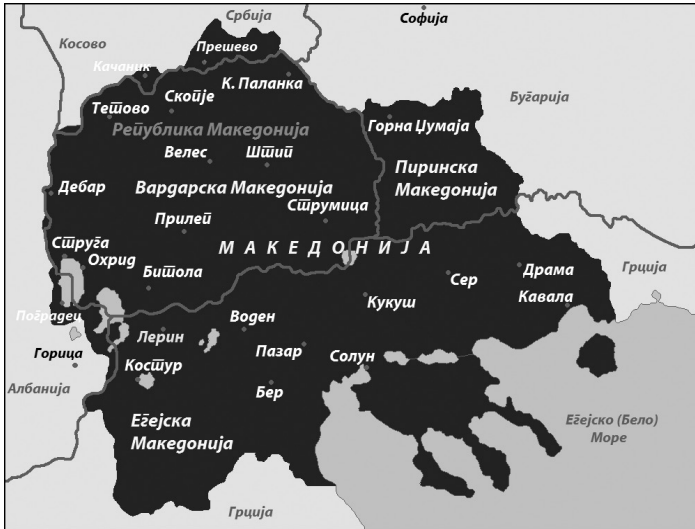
Србија
Софија
Косово
Прешево
Качаник
К. Паланка
Тетово
Скопје
Бугарија
Република Македонија
Горна Џумаја
Велес
Штип
Пиринска Македонија
Дебар
Вардарска Македонија
Струмица
Прилеп
Струга
Охрид
М А К Е Д О Н И Ј А
Битола
Сер
Драма
Грција
Кукуш
Кавала
Поградец
Лерин
Воден
Горица
Костур
Пазар
Солун
Албанија
Бер
Егејска Македонија
Егејско (Бело) Море
Грција